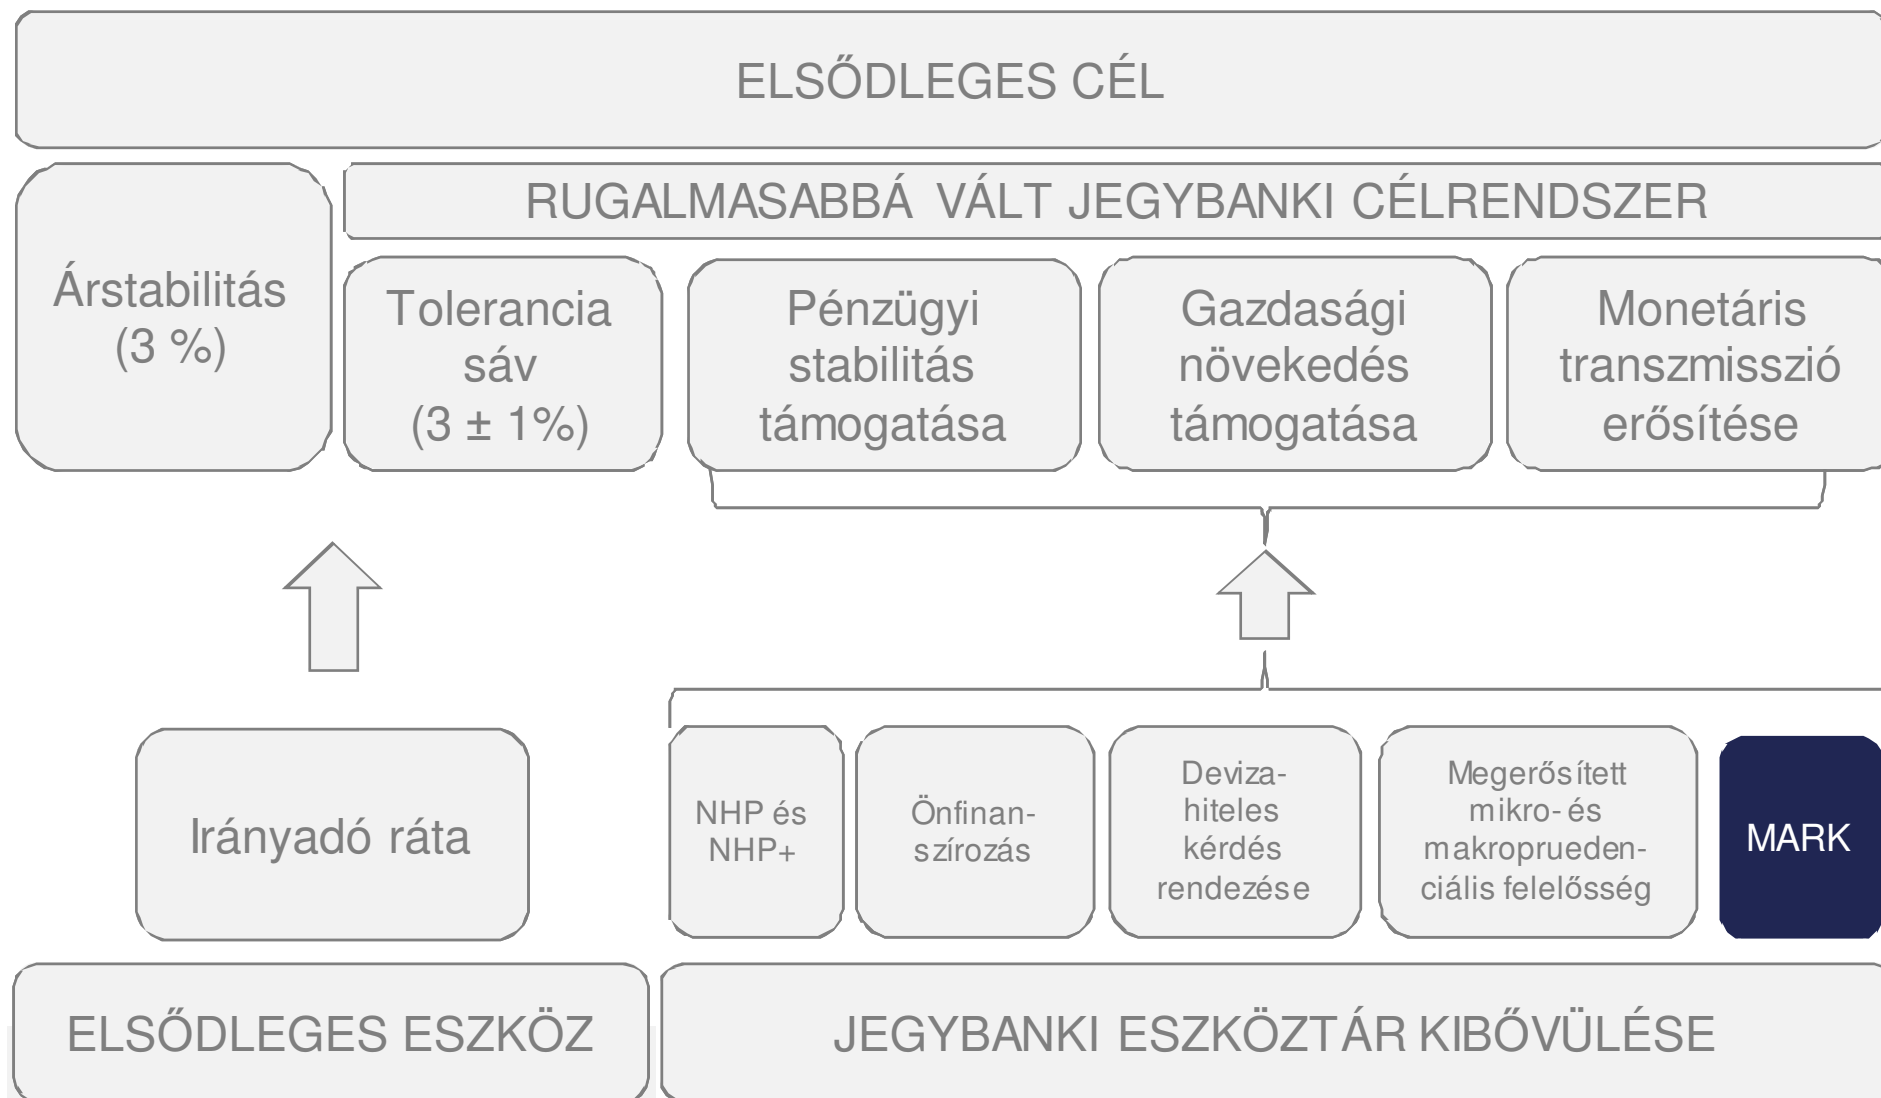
ELSŐDLEGES CÉL

RUGALMASABBÁ VÁLT JEGYBANKI CÉLRENDSZER

Árstabilitás (3 %)

Tolerancia sáv (3 ± 1%)

Pénzügyi stabilitás támogatása

Gazdasági növekedés támogatása

Monetáris transzmisszió erősítése

Irányadó ráta

NHP és NHP+

Önfinanszírozás

Devizahiteles kérdés rendezése

Megerősített mikro- és makroprudenciális felelősség

MARK

ELSŐDLEGES ESZKÖZ

JEGYBANKI ESZKÖZTÁR KIBŐVÜLÉSE